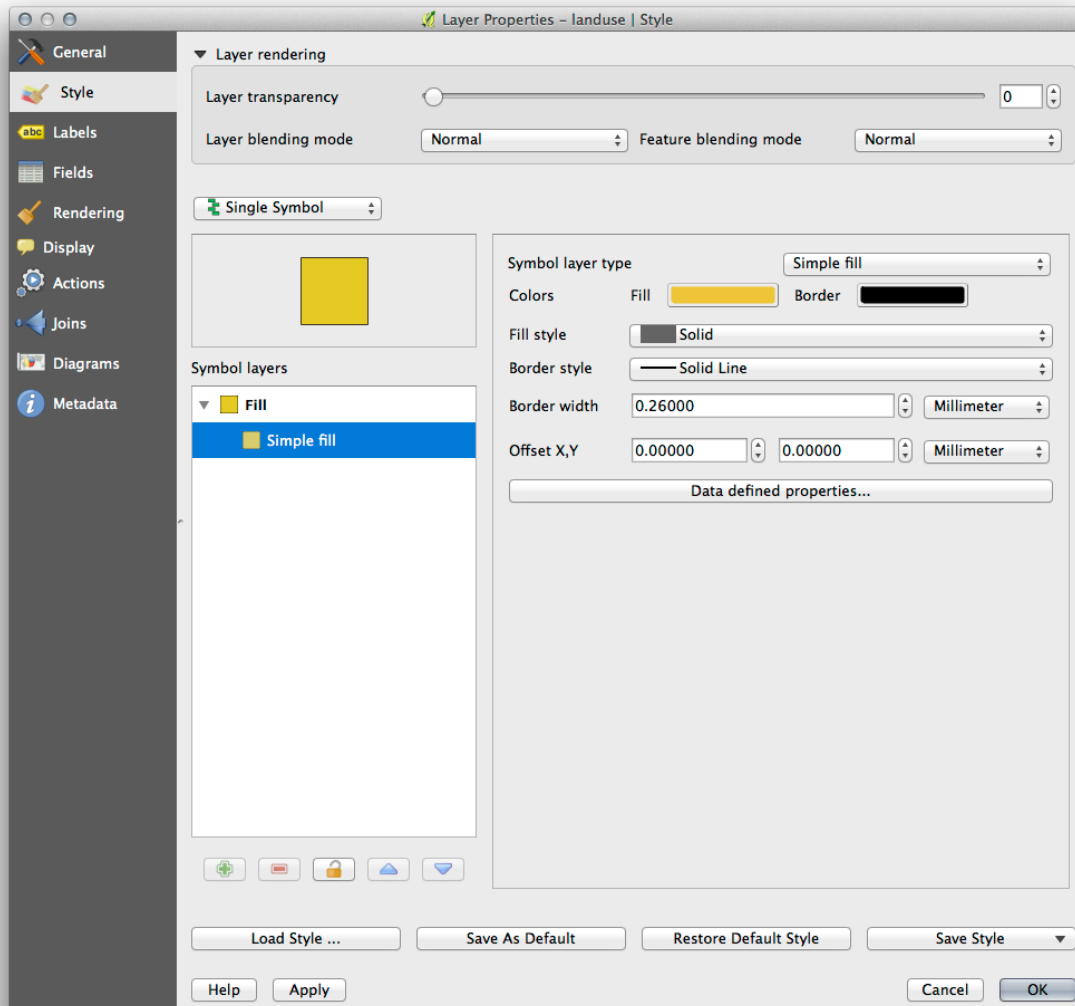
Layer Properties – landuse | Style

General
Style
Labels
Fields
Rendering
Display
Actions
Joins
Diagrams
Metadata

Layer rendering

Layer transparency 0

Layer blending mode Normal Feature blending mode Normal

Single Symbol

Symbol layers

Fill
Simple fill

Symbol layer type Simple fill
Colors Fill Border
Fill style Solid
Border style Solid Line
Border width 0.26000 Millimeter
Offset X,Y 0.00000 0.00000 Millimeter
Data defined properties...

Load Style ... Save As Default Restore Default Style Save Style

Help Apply Cancel OK